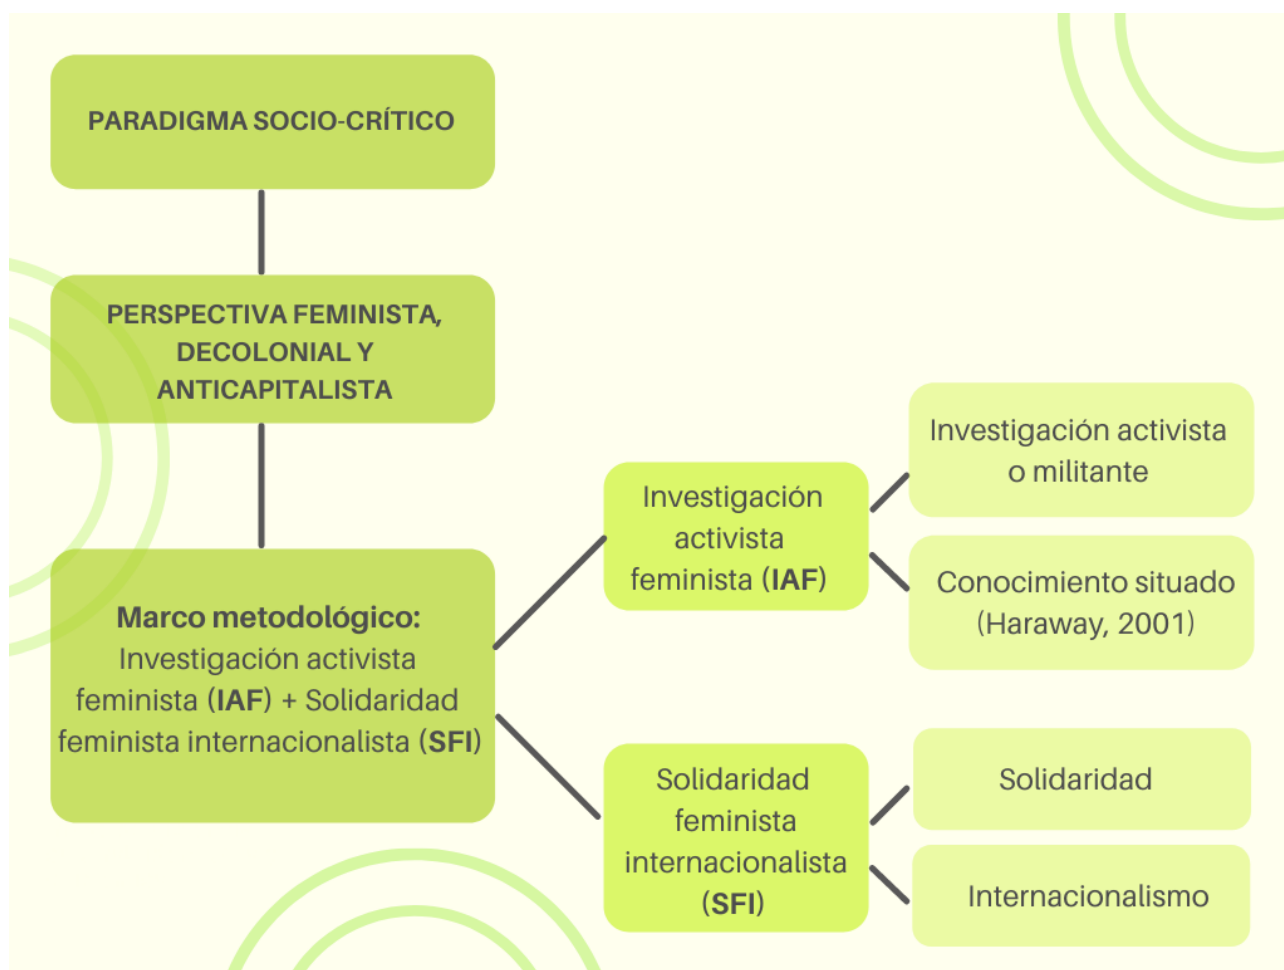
PARADIGMA SOCIO-CRÍTICO

PERSPECTIVA FEMINISTA, DECOLONIAL Y ANTICAPITALISTA

**Marco metodológico:** Investigación activista feminista (**IAF**) + Solidaridad feminista internacionalista (**SFI**)

Investigación activista feminista (**IAF**)

Investigación activista o militante

Conocimiento situado (Haraway, 2001)

Solidaridad feminista internacionalista (**SFI**)

Solidaridad

Internacionalismo